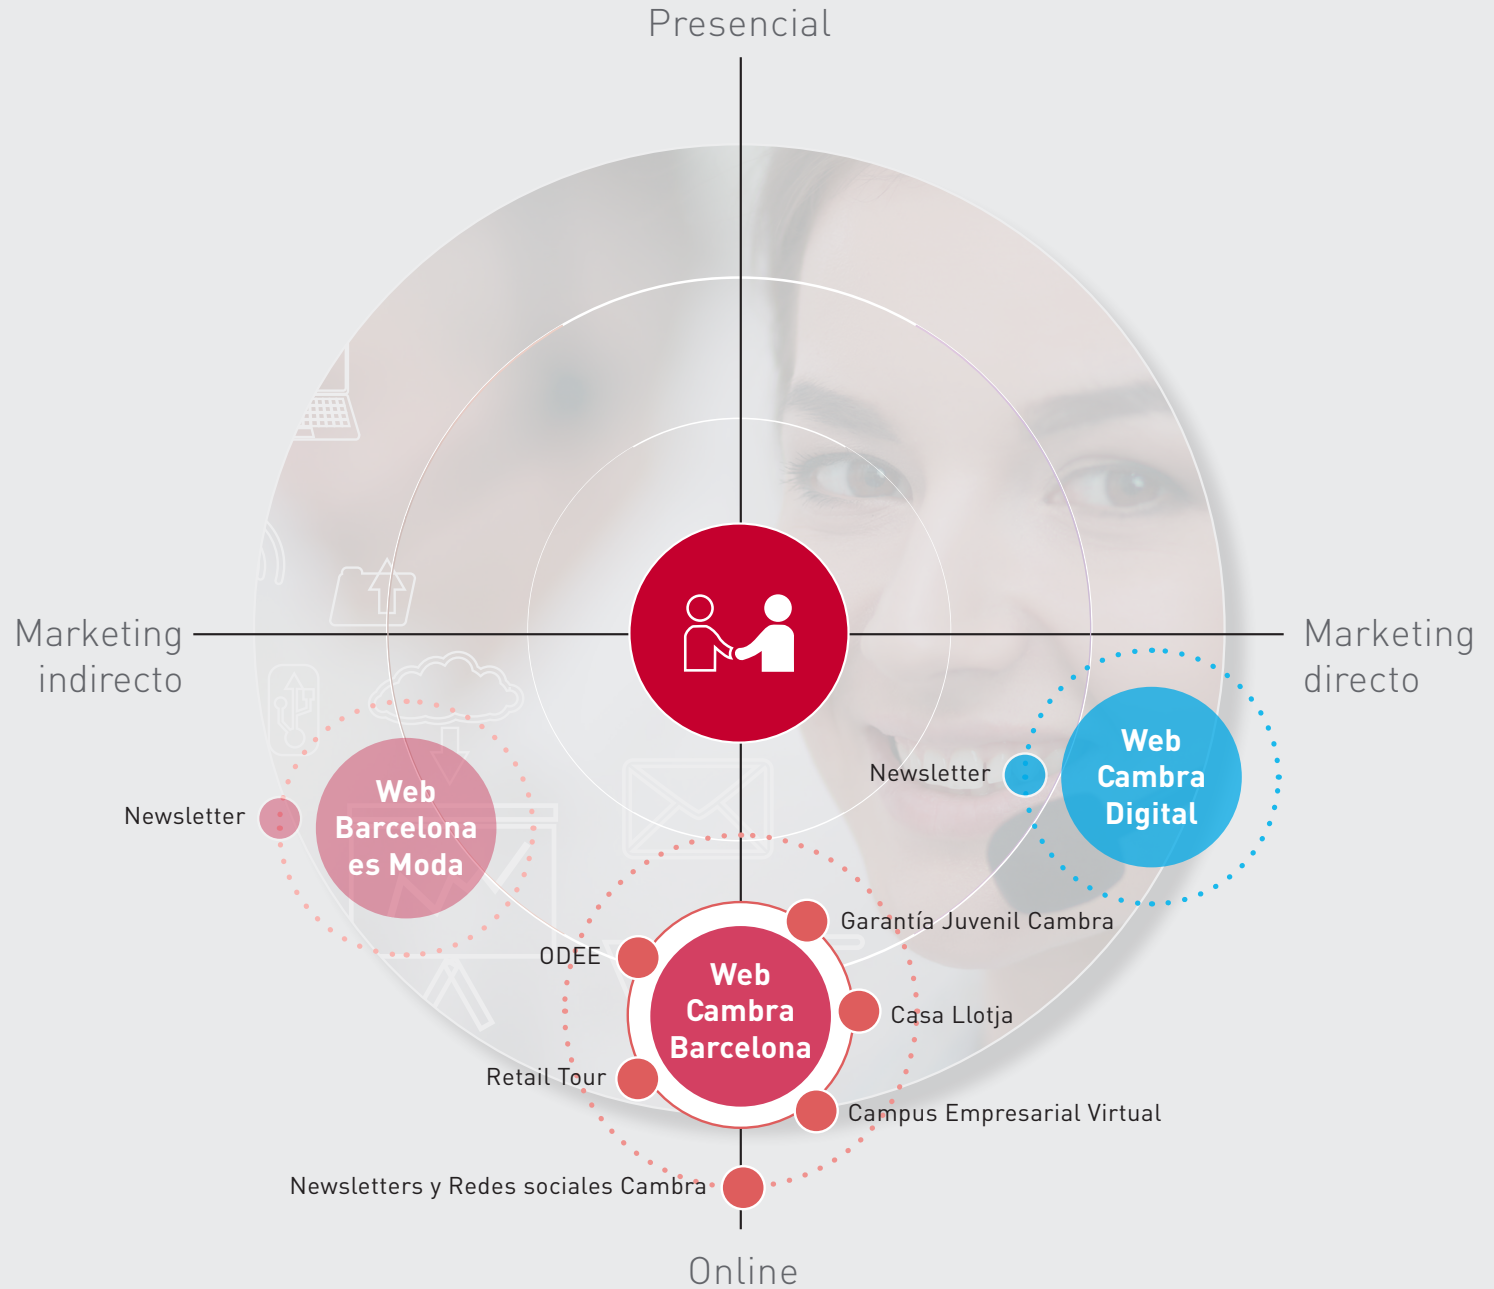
Presencial

Marketing indirecto

Marketing directo

Newsletter

Web Cambra Digital

Newsletter

Web Barcelona es Moda

Garantía Juvenil Cambra

ODEE

Web Cambra Barcelona

Casa Llotja

Retail Tour

Campus Empresarial Virtual

Newsletters y Redes sociales Cambra

Online